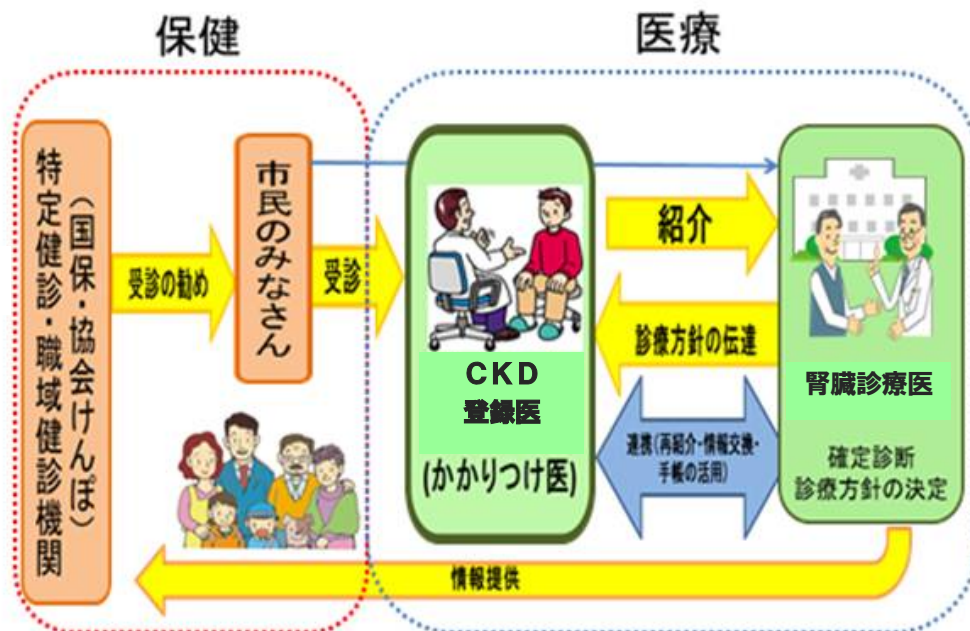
保健

医療

特定健診(国保・協会けんぽ)・職域健診機関

受診の勧め

市民のみなさん

受診

CKD
登録医

(かかりつけ医)

紹介

診療方針の伝達

連携(再紹介・情報交換・手帳の活用)

腎臓診療医

確定診断
診療方針の決定

情報提供